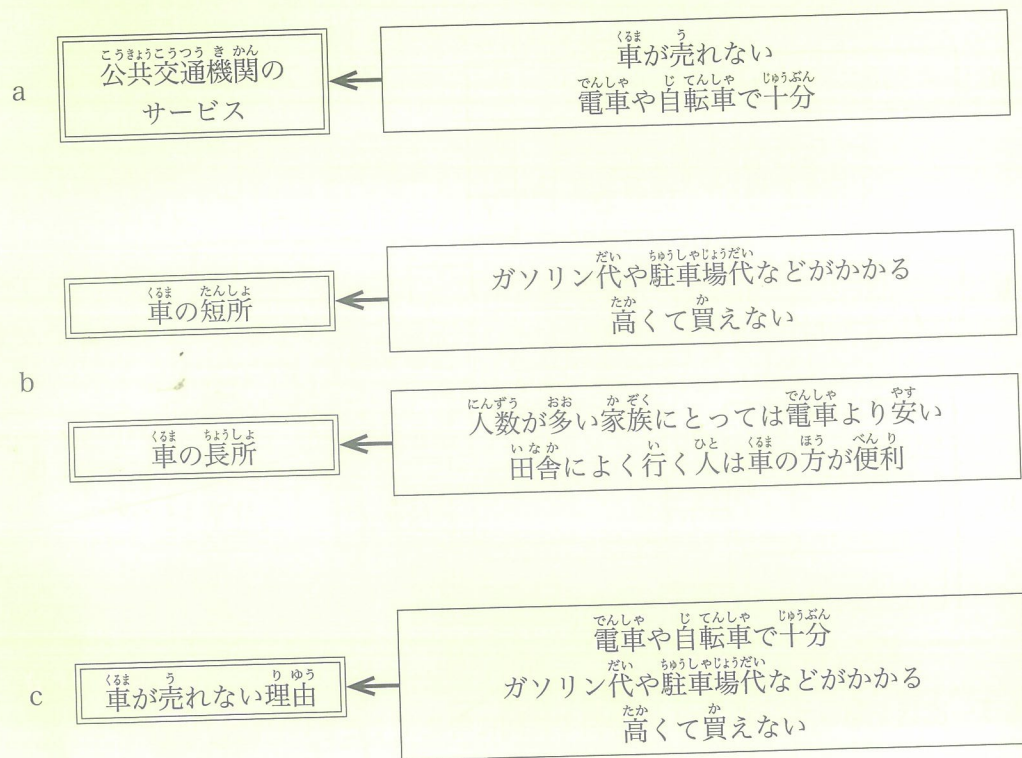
a

公共交通機関のサービス

車が売れない
電車や自転車で十分

b

車の短所

ガソリン代や駐車場代などがかかる
高くて買えない

車の長所

人数が多い家族にとっては電車より安い
田舎によく行く人は車の方が便利

c

車が売れない理由

電車や自転車で十分
ガソリン代や駐車場代などがかかる
高くて買えない